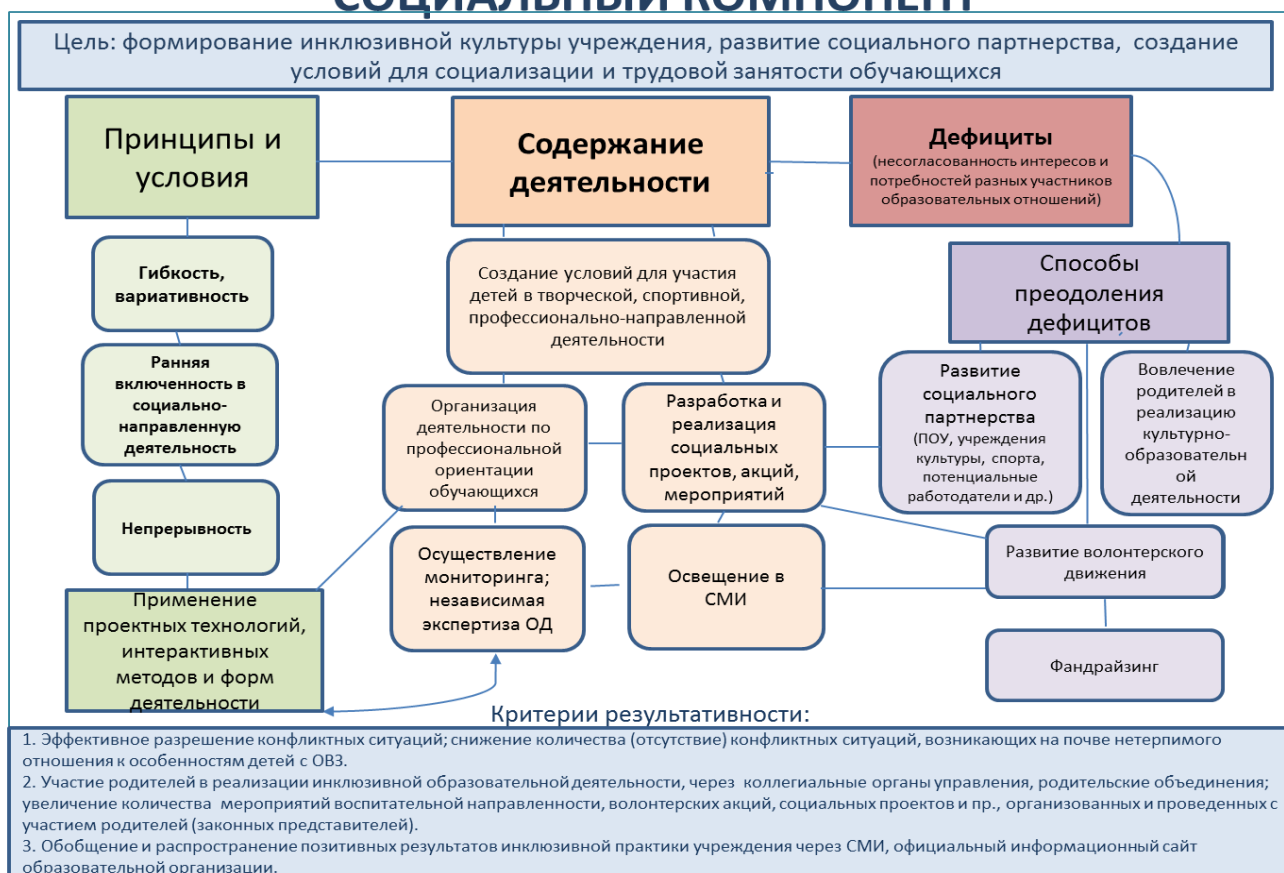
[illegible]

Цель: формирование инклюзивной культуры учреждения, развитие социального партнерства, создание условий для социализации и трудовой занятости обучающихся

Принципы и условия

Содержание деятельности

Дефициты
(несогласованность интересов и потребностей разных участников образовательных отношений)

Гибкость, вариативность

Ранняя включенность в социально-направленную деятельность

Непрерывность

Применение проектных технологий, интерактивных методов и форм деятельности

Создание условий для участия детей в творческой, спортивной, профессионально-направленной деятельности

Организация деятельности по профессиональной ориентации обучающихся

Разработка и реализация социальных проектов, акций, мероприятий

Осуществление мониторинга; независимая экспертиза ОД

Освещение в СМИ

Способы преодоления дефицитов

Развитие социального партнерства
(ПОУ, учреждения культуры, спорта, потенциальные работодатели и др.)

Вовлечение родителей в реализацию культурно-образовательн ой деятельности

Развитие волонтерского движения

Фандрайзинг

Критерии результативности:

1. Эффективное разрешение конфликтных ситуаций; снижение количества (отсутствие) конфликтных ситуаций, возникающих на почве нетерпимого отношения к особенностям детей с ОВЗ.
2. Участие родителей в реализации инклюзивной образовательной деятельности, через коллегиальные органы управления, родительские объединения; увеличение количества мероприятий воспитательной направленности, волонтерских акций, социальных проектов и пр., организованных и проведенных с участием родителей (законных представителей).
3. Обобщение и распространение позитивных результатов инклюзивной практики учреждения через СМИ, официальный информационный сайт образовательной организации.